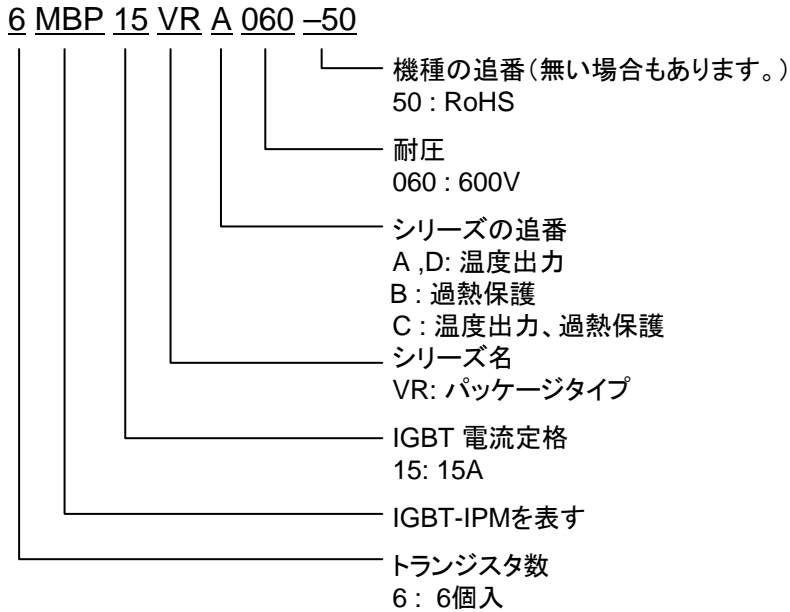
6 MBP 15 VR A 060 –50

機種の追番(無い場合もあります。)
50 : RoHS

耐圧
060 : 600V

シリーズの追番
A ,D: 温度出力
B : 過熱保護
C : 温度出力、過熱保護

シリーズ名
VR: パッケージタイプ

IGBT 電流定格
15: 15A

IGBT-IPMを表す

トランジスタ数
6 : 6個入